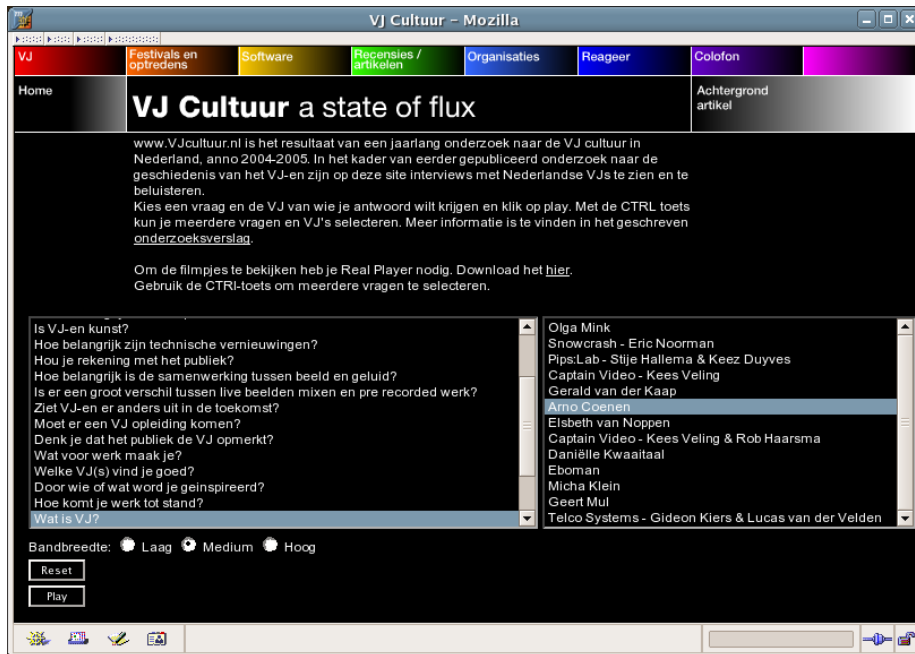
VJ Cultuur - Mozilla

VJ
Festivals en optredens
Software
Recensies / artikelen
Organisaties
Reageer
Colofon

Home

VJ Cultuur a state of flux

Achtergrond artikel

www.VJcultuur.nl is het resultaat van een jaarlang onderzoek naar de VJ cultuur in Nederland, anno 2004-2005. In het kader van eerder gepubliceerd onderzoek naar de geschiedenis van het VJ-en zijn op deze site interviews met Nederlandse VJs te zien en te beluisteren.
Kies een vraag en de VJ van wie je antwoord wilt krijgen en klik op play. Met de CTRL toets kun je meerdere vragen en VJ's selecteren. Meer informatie is te vinden in het geschreven onderzoeksverslag.

Om de filmpjes te bekijken heb je Real Player nodig. Download het hier.
Gebruik de CTRl-toets om meerdere vragen te selecteren.

Is VJ-en kunst?
Hoe belangrijk zijn technische vernieuwingen?
Hou je rekening met het publiek?
Hoe belangrijk is de samenwerking tussen beeld en geluid?
Is er een groot verschil tussen live beelden mixen en pre recorded werk?
Ziet VJ-en er anders uit in de toekomst?
Moet er een VJ opleiding komen?
Denk je dat het publiek de VJ opmerkt?
Wat voor werk maak je?
Welke VJ(s) vind je goed?
Door wie of wat word je geinspireerd?
Hoe komt je werk tot stand?
Wat is VJ?

Olga Mink
Snowcrash - Eric Noorman
Pips:Lab - Stije Hallema & Keez Duyves
Captain Video - Kees Veling
Gerald van der Kaap
Arno Coenen
Elsbeth van Noppen
Captain Video - Kees Veling & Rob Haarsma
Daniëlle Kwaaitaal
Eboman
Micha Klein
Geert Mul
Telco Systems - Gideon Kiers & Lucas van der Velden

Bandbreedte: Laag Medium Hoog
Reset
Play